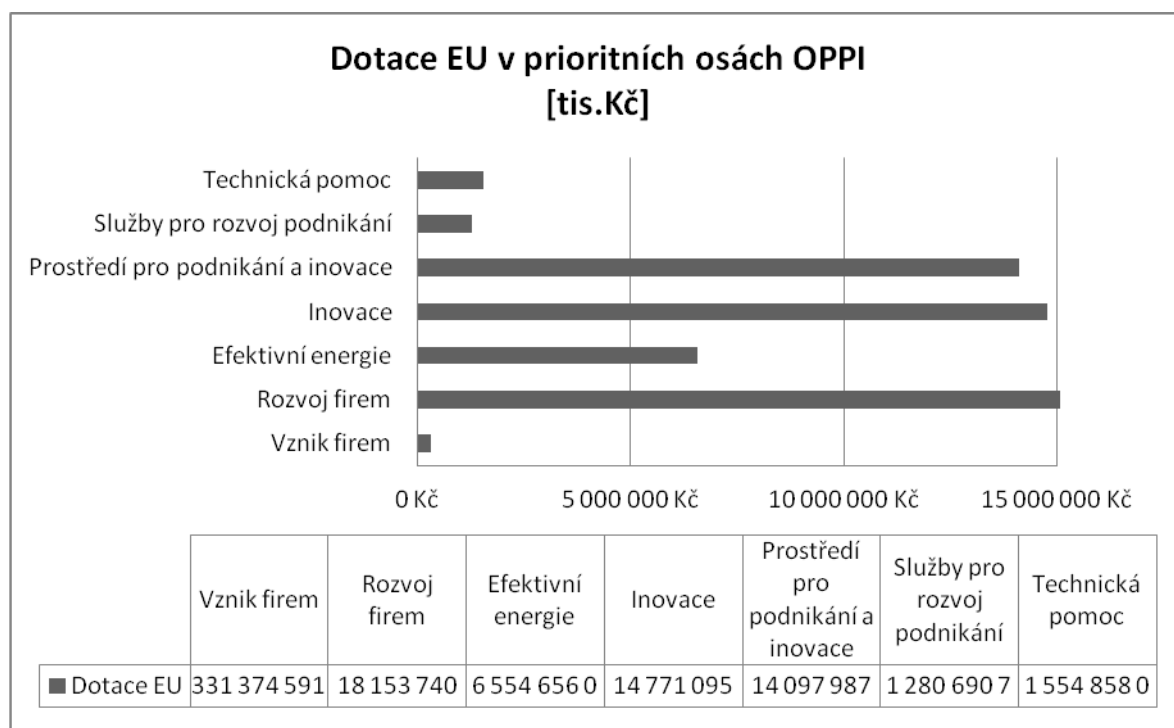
Dotace EU v prioritních osách OPPI
[tis.Kč]

Technická pomoc
Služby pro rozvoj podnikání
Prostředí pro podnikání a inovace
Inovace
Efektivní energie
Rozvoj firem
Vznik firem

0 Kč
5 000 000 Kč
10 000 000 Kč
15 000 000 Kč

| | Vznik firem | Rozvoj firem | Efektivní energie | Inovace | Prostředí pro podnikání a inovace | Služby pro rozvoj podnikání | Technická pomoc |
|---|---|---|---|---|---|---|---|
| Dotace EU | 331 374 591 | 18 153 740 | 6 554 656 0 | 14 771 095 | 14 097 987 | 1 280 690 7 | 1 554 858 0 |